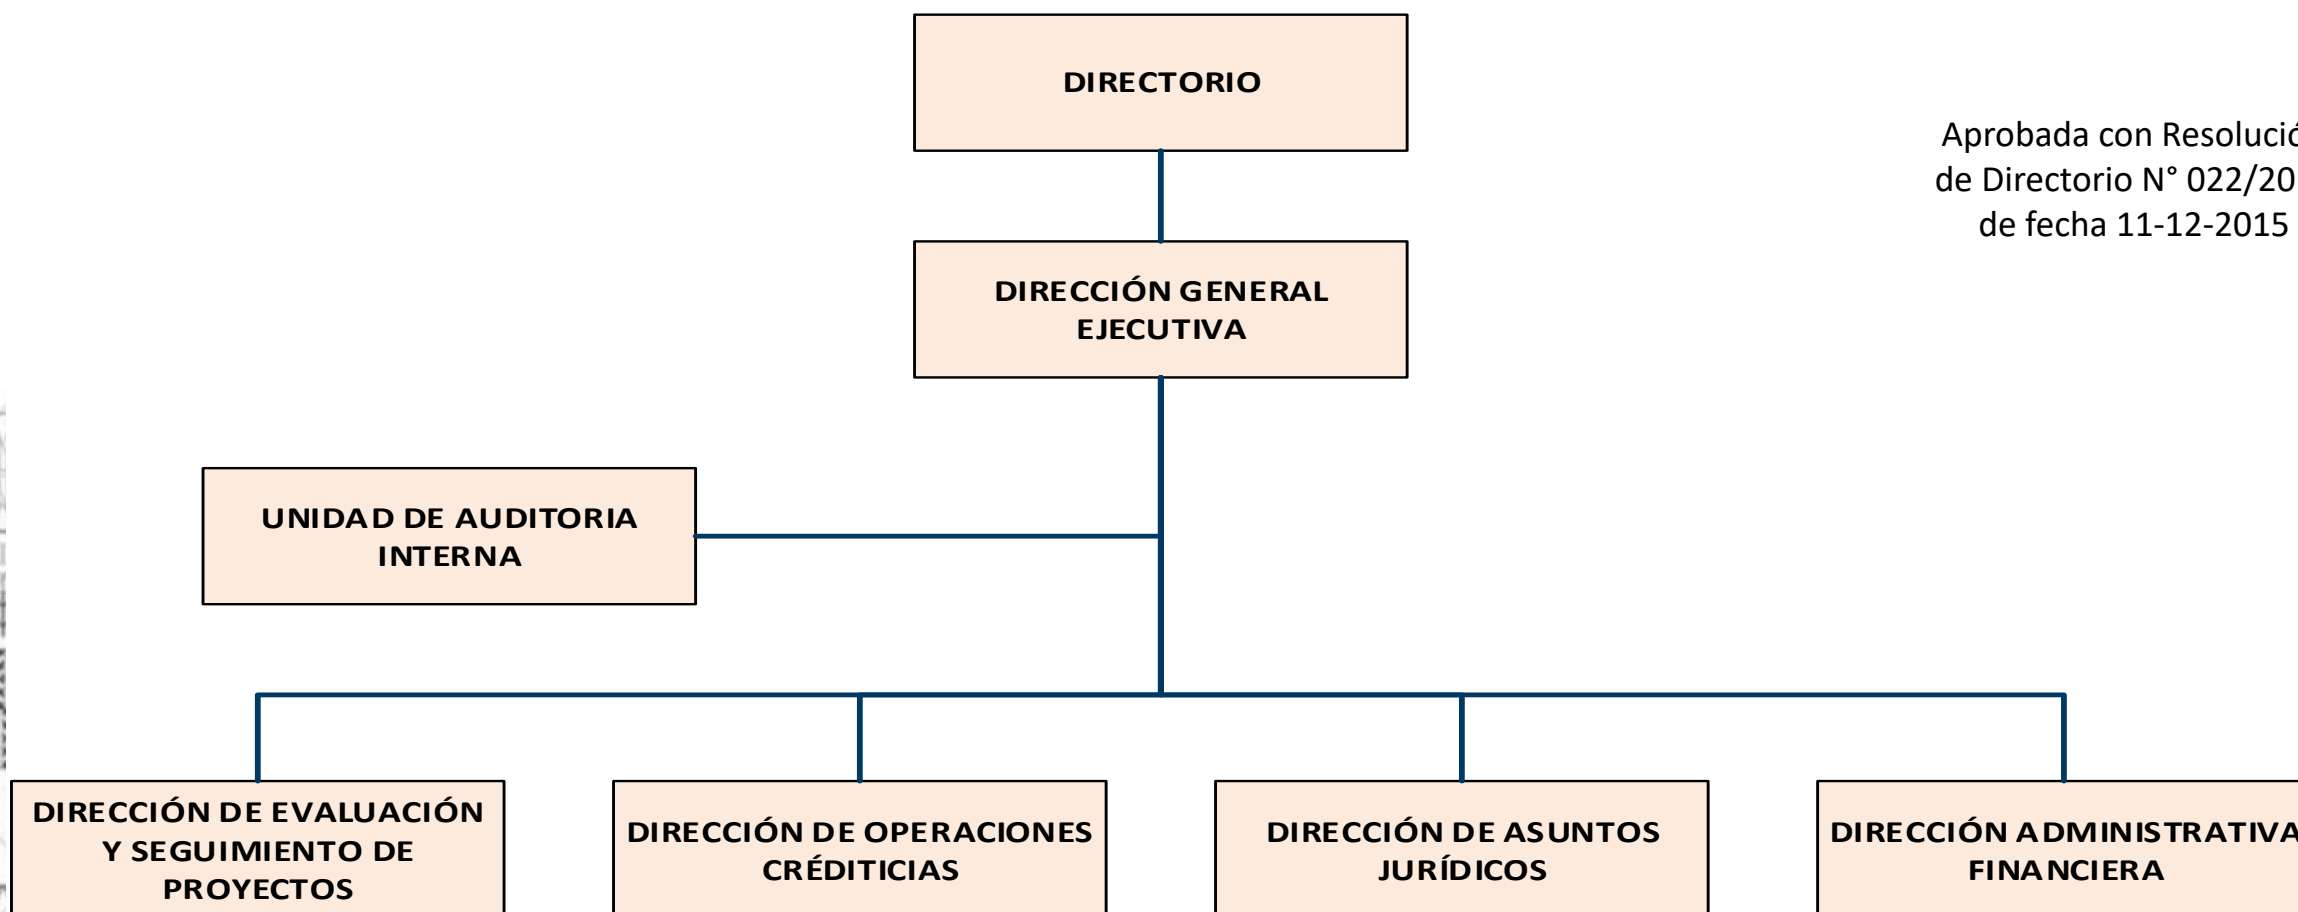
DIRECTORIO

Aprobada con Resolució
de Directorio N° 022/20
de fecha 11-12-2015

DIRECCIÓN GENERAL EJECUTIVA

UNIDAD DE AUDITORIA INTERNA

DIRECCIÓN DE EVALUACIÓN Y SEGUIMIENTO DE PROYECTOS

DIRECCIÓN DE OPERACIONES CRÉDITICIAS

DIRECCIÓN DE ASUNTOS JURÍDICOS

DIRECCIÓN ADMINISTRATIVA FINANCIERA